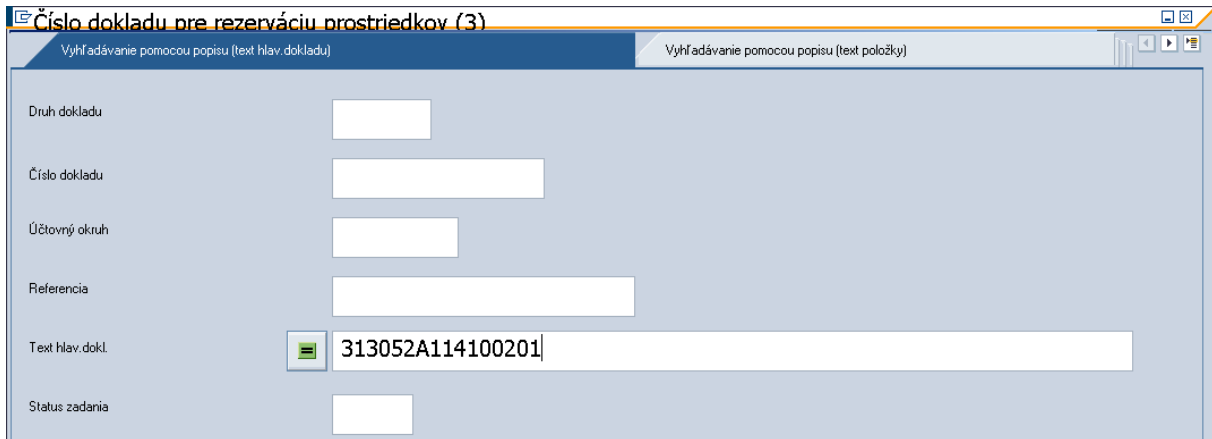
Číslo dokladu pre rezerváciu prostriedkov (3)

Vyhľadávanie pomocou popisu (text hlav.dokladu)

Vyhľadávanie pomocou popisu (text položky)

Druh dokladu

Číslo dokladu

Účtovný okruh

Referencia

Text hlav.dokl.

313052A114100201

Status zadania